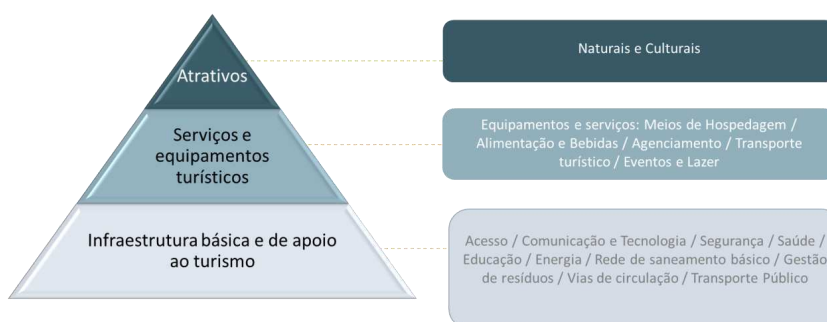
Atrativos

Serviços e equipamentos turísticos

Infraestrutura básica e de apoio ao turismo

Naturais e Culturais

Equipamentos e serviços: Meios de Hospedagem / Alimentação e Bebidas / Agenciamento / Transporte turístico / Eventos e Lazer

Acesso / Comunicação e Tecnologia / Segurança / Saúde / Educação / Energia / Rede de saneamento básico / Gestão de resíduos / Vias de circulação / Transporte Público